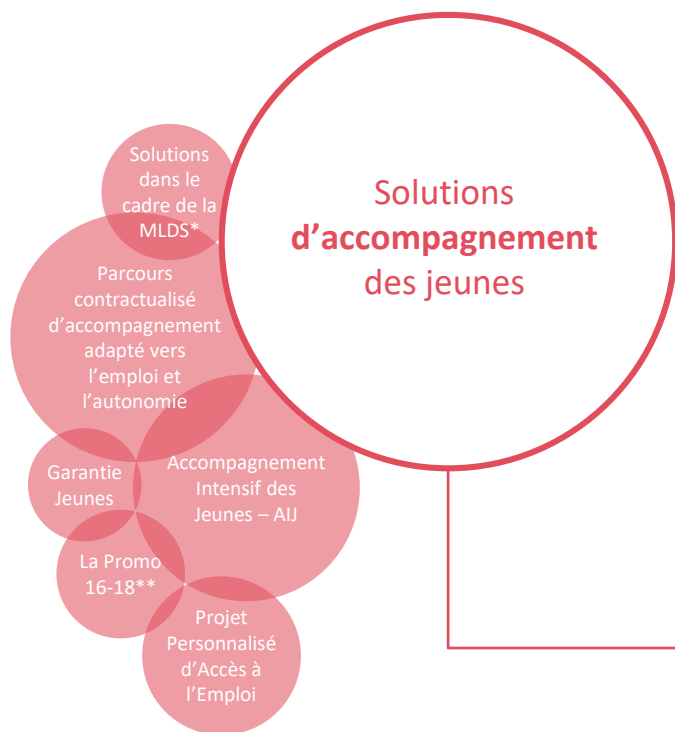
Solutions d’accompagnement des jeunes

Solutions dans le cadre de la MLDS*

Parcours contractualisé d’accompagnement adapté vers l’emploi et l’autonomie

Garantie Jeunes

Accompagnement Intensif des Jeunes – AIJ

La Promo 16-18**

Projet Personnalisé d’Accès à l’Emploi